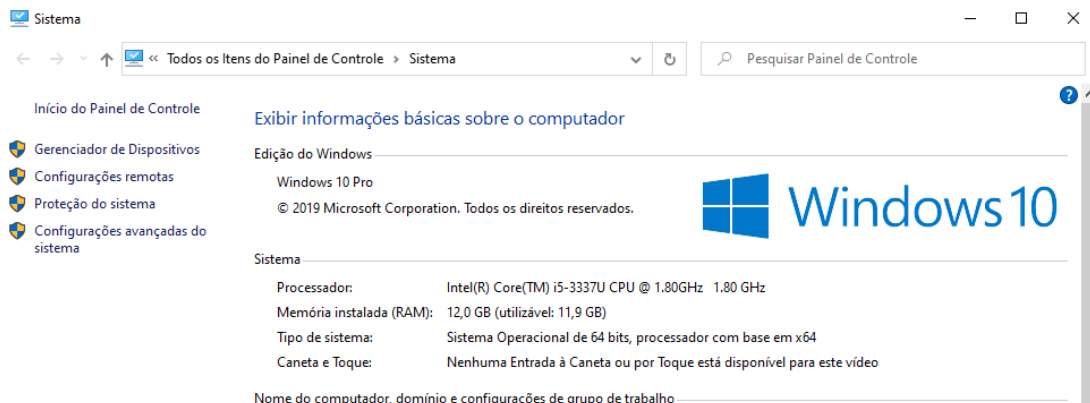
Sistema

« Todos os Itens do Painel de Controle > Sistema

Pesquisar Painel de Controle

Início do Painel de Controle

Gerenciador de Dispositivos
Configurações remotas
Proteção do sistema
Configurações avançadas do sistema

Exibir informações básicas sobre o computador

Edição do Windows

Windows 10 Pro
© 2019 Microsoft Corporation. Todos os direitos reservados.

Windows 10

Sistema

| | |
|---|---|
| Processador: | Intel(R) Core(TM) i5-3337U CPU @ 1.80GHz 1.80 GHz |
| Memória instalada (RAM): | 12,0 GB (utilizável: 11,9 GB) |
| Tipo de sistema: | Sistema Operacional de 64 bits, processador com base em x64 |
| Caneta e Toque: | Nenhuma Entrada à Caneta ou por Toque está disponível para este vídeo |

Nome do computador, domínio e configurações de grupo de trabalho